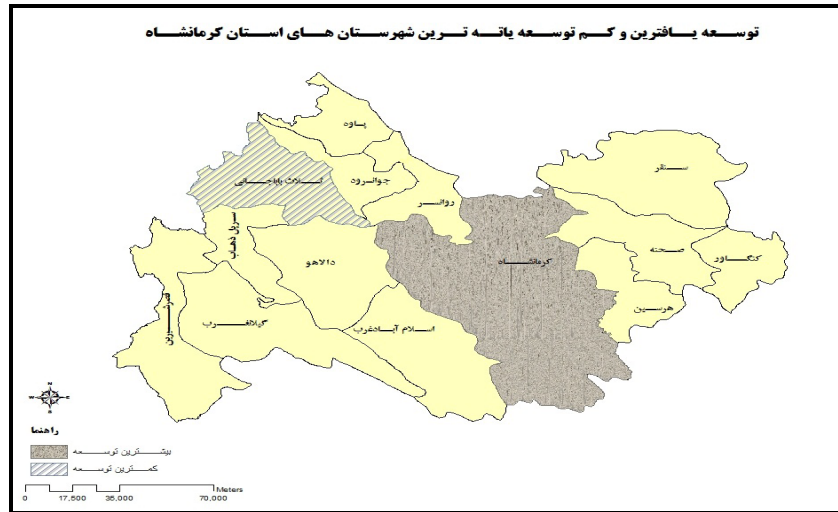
توسعه یافترین و کم توسعه یافته ترین شهرستان های استان کرمانشاه

پاوه
ثلاث باباجانی
جوانرود
روانسر
سنقر
کرمانشاه
صحنه
کنگاور
سرپل ذهاب
دالاهو
قصر شیرین
گیلانغرب
اسلام آبادغرب
هرسین

راهنما
بیشترین توسعه
کمترین توسعه

0 17,500 35,000 70,000
Meters